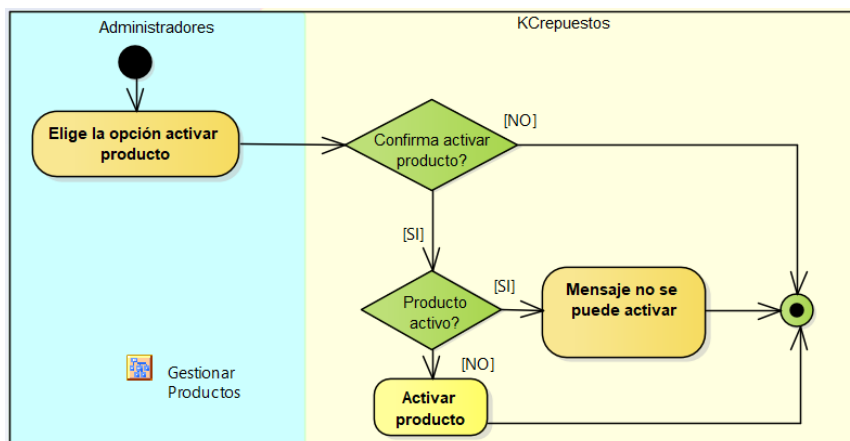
Administradores

KCrepuestos

Elige la opción activar producto

Confirma activar producto?

[NO]

[SI]

Producto activo?

[SI]

Mensaje no se puede activar

[NO]

Activar producto

Gestionar Productos